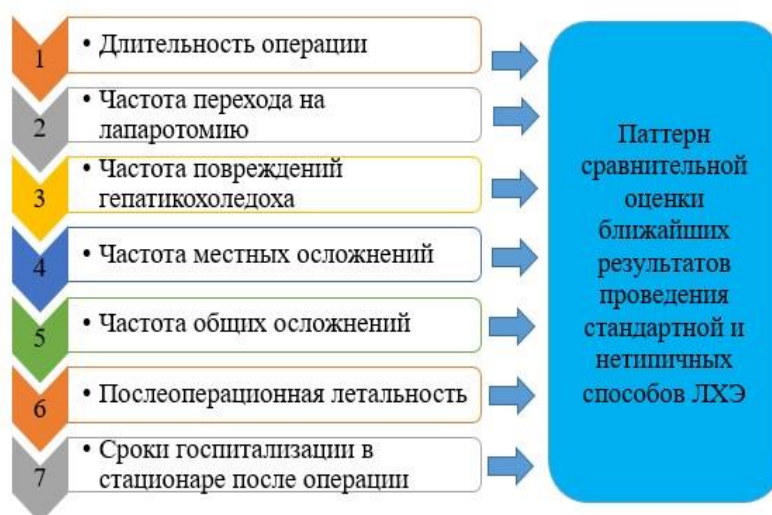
1
• Длительность операции

2
• Частота перехода на лапаротомию

3
• Частота повреждений гепатикохоледоха

4
• Частота местных осложнений

5
• Частота общих осложнений

6
• Послеоперационная летальность

7
• Сроки госпитализации в стационаре после операции

Паттерн сравнительной оценки ближайших результатов проведения стандартной и нетипичных способов ЛХЭ